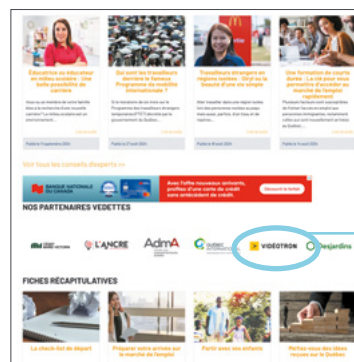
Éducatrice ou éducateur en milieu scolaire : une belle possibilité de carrière

Qui sont les travailleurs derrière le fameux Programme de mobilité internationale ?

Travailleurs étrangers en régions rurales : Vivre la beauté d'une vie simple

Une formation de courte durée : La clé pour vous permettre d'accéder au marché de l'emploi rapidement

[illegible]

Lire la suite

Lire la suite

Lire la suite

Lire la suite

Voir tous les conseils d'experts >>

BANQUE NATIONALE DU CANADA

Avec l'offre nouveaux arrivants, profitez d'une carte de crédit sans antécédent de crédit.

Découvrir le forfait

NOS PARTENAIRES VEDETTES

L'ANCRE

AdmA

VIDÉOTRON

Desjardins

FICHES RÉCAPITULATIVES

La check-list de départ

Préparer votre arrivée sur le marché de l'emploi

Partir avec ses enfants

Perfez vous des idées reçues sur le Québec